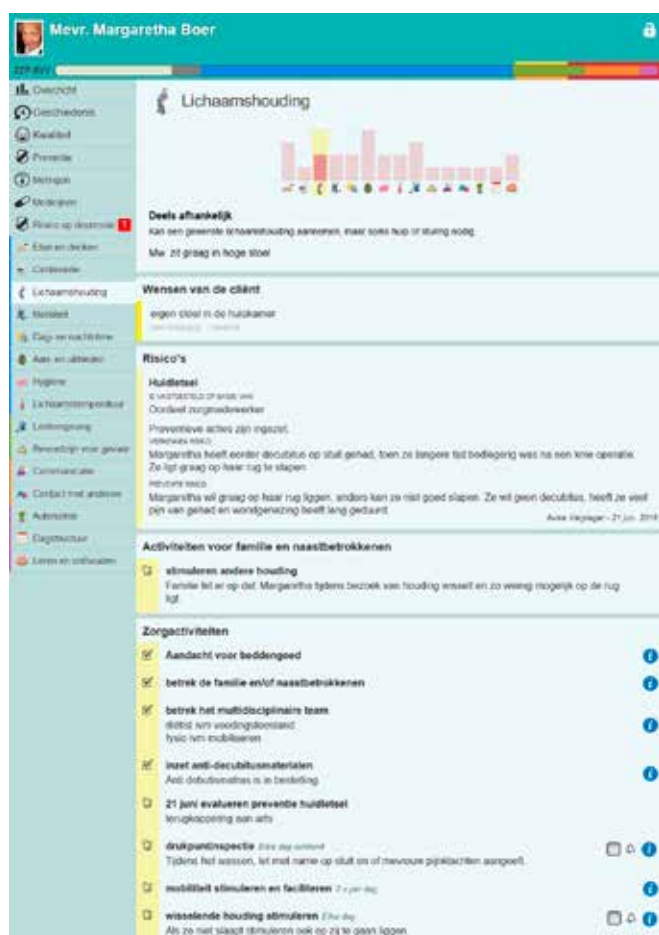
Mevr. Margaretha Boer

ZZP-BVV

Overzicht
Geschiedenis
Kwaliteit
Preventie
Metingen
Medicijnen
Risico op decubitus 1
Eten en drinken
Continentie
Lichaamshouding
Mobiliteit
Dag- en nachtritme
Aan- en uitkleden
Hygiëne
Lichaamstemperatuur
Leefomgeving
Bescherming voor gevaar
Communicatie
Contact met anderen
Autonomie
Dagstructuur
Leren en ontwikkelen

Lichaamshouding

Deels afhankelijk
Kan een gewenste lichaamshouding aannemen, maar soms hulp of sturing nodig.

Mw. zit graag in hoge stoel

Wensen van de cliënt
eigen stoel in de huiskamer
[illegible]

Risico's
Huidletsel
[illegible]
Oordeel zorgmedewerker
Preventieve acties zijn ingezet.
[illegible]
Margaretha heeft eerder decubitus op stuit gehad, toen ze langere tijd bedlegerig was na een knie operatie. Ze ligt graag op haar rug te slapen.
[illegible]
Margaretha wil graag op haar rug liggen, anders kan ze niet goed slapen. Ze wil geen decubitus, heeft ze veel pijn van gehad en wondgenezing heeft lang geduurd.
Anne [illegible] – 21 jun. 2016

Activiteiten voor familie en naastbetrokkenen
stimuleren andere houding
Familie let er op dat Margaretha tijdens bezoek van houding wisselt en zo weinig mogelijk op de rug ligt.

Zorgactiviteiten
Aandacht voor beddengoed
betrek de familie en/of naastbetrokkenen
betrek het multidisciplinaire team
diëtist ivm voedingstoestand
fysio ivm mobiliseren
inzet anti-decubitusmaterialen
Anti decubitusmatras is in bestelling.
21 juni evalueren preventie huidletsel
terugkoppeling aan arts
drukpuntinspectie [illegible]
Tijdens het wassen, let met name op stuit en of mevrouw pijnklachten aangeeft.
mobiliteit stimuleren en faciliteren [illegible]
wisselende houding stimuleren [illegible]
Als ze niet slaapt stimuleren ook op zij te gaan liggen.